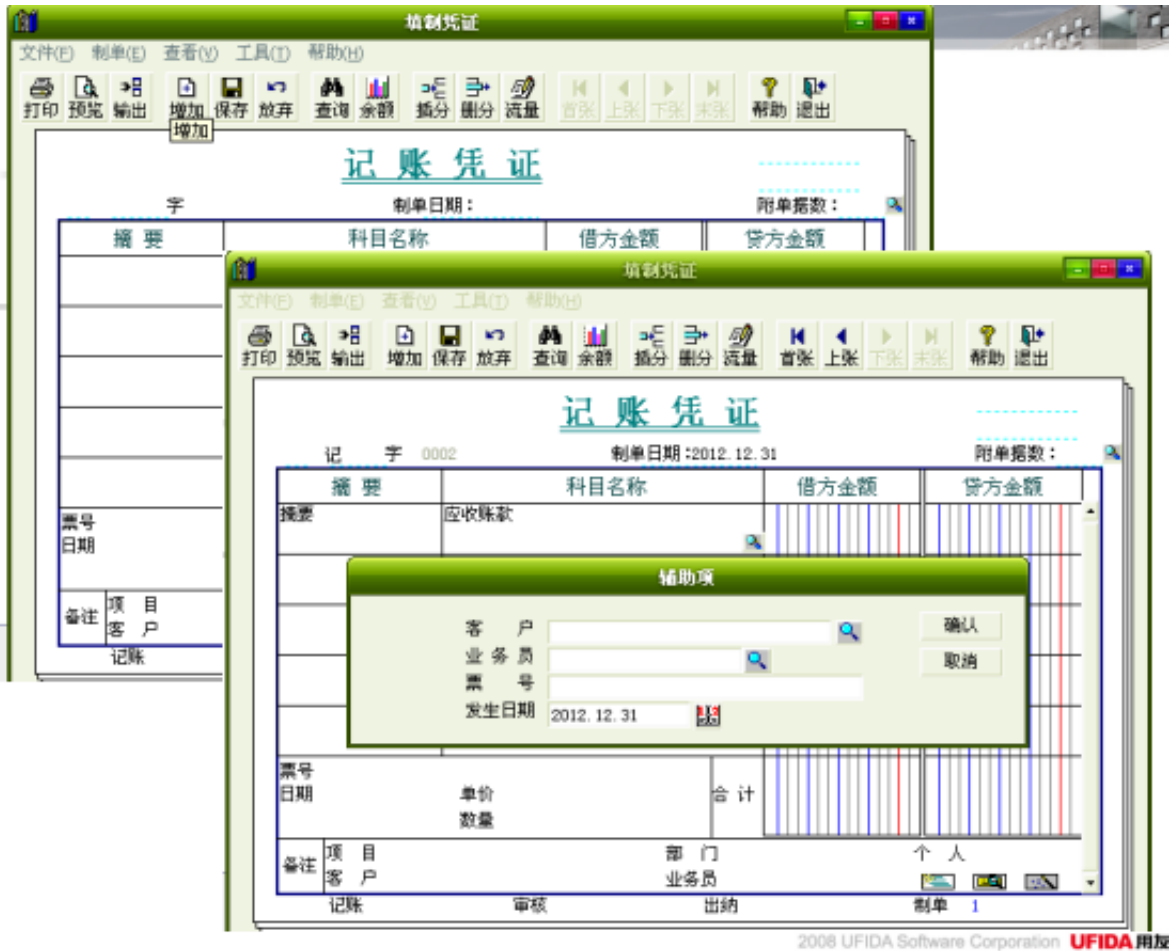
填制凭证

文件(F) 制单(E) 查看(V) 工具(T) 帮助(H)

打印 预览 输出 增加 保存 放弃 查询 余额 插分 删分 流量 首张 上张 下张 末张 帮助 退出

增加

记 账 凭 证

字

制单日期：

附单据数：

| 摘 要 | 科目名称 | 借方金额 | 贷方金额 |
|---|---|---|---|

票号
日期

备注 项 目
客 户

记账

填制凭证

文件(F) 制单(E) 查看(V) 工具(T) 帮助(H)

打印 预览 输出 增加 保存 放弃 查询 余额 插分 删分 流量 首张 上张 下张 末张 帮助 退出

记 账 凭 证

记 字 0002

制单日期：2012.12.31

附单据数：

| 摘 要 | 科目名称 | 借方金额 | 贷方金额 |
|---|---|---|---|
| 摘要 | 应收账款 | | |

辅助项

客 户
业 务 员
票 号
发生日期 2012.12.31

确认
取消

票号
日期

单价
数量

合 计

备注 项 目
客 户

部 门
业务员

个 人

记账 审核 出纳 制单 1

2008 UFIDA Software Corporation UFIDA 用友